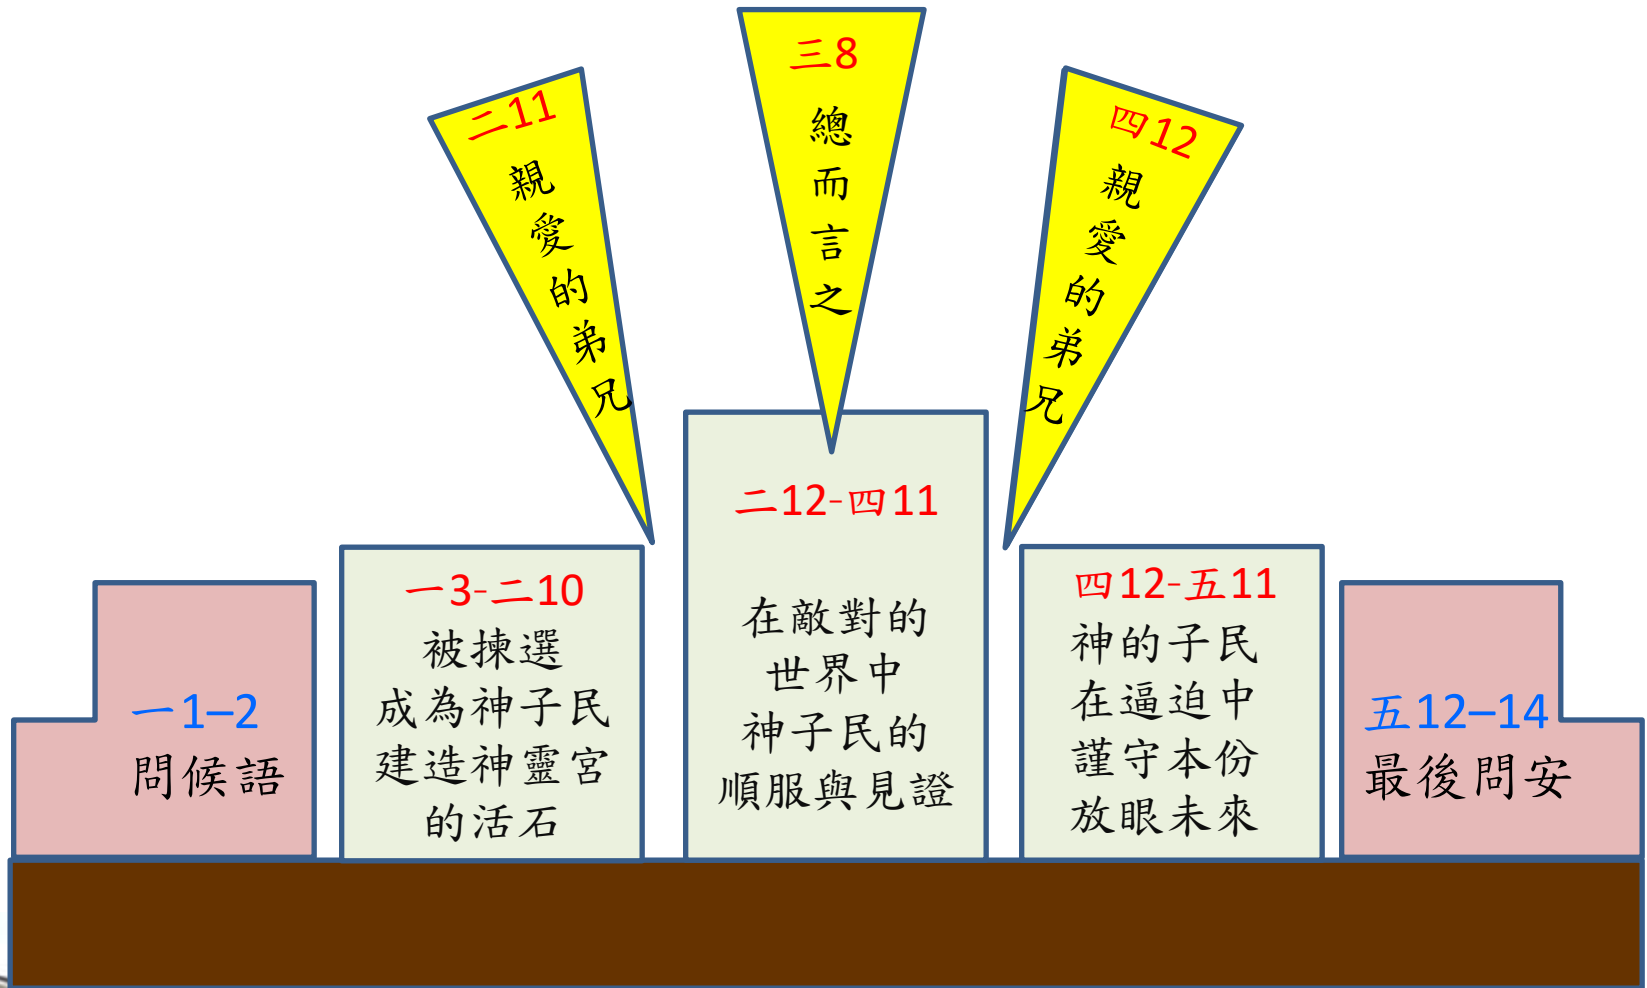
二11
親愛的弟兄

三8
總而言之

四12
親愛的弟兄

一1–2
問候語

一3-二10
被揀選
成為神子民
建造神靈宮
的活石

二12-四11
在敵對的
世界中
神子民的
順服與見證

四12-五11
神的子民
在逼迫中
謹守本份
放眼未來

五12–14
最後問安